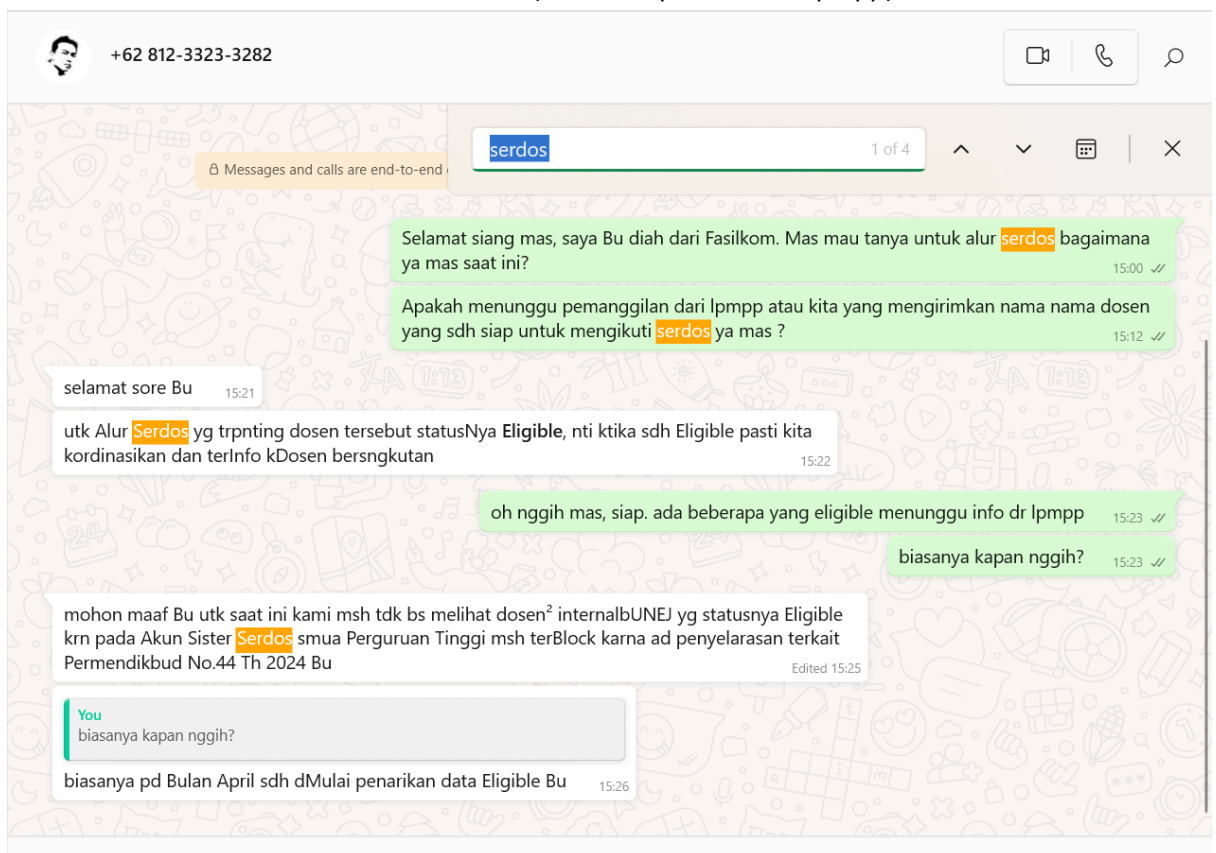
+62 812-3323-3282

serdos

1 of 4

Messages and calls are end-to-end

Selamat siang mas, saya Bu diah dari Fasilkom. Mas mau tanya untuk alur serdos bagaimana ya mas saat ini?
15:00

Apakah menunggu pemanggilan dari lpmpp atau kita yang mengirimkan nama nama dosen yang sdh siap untuk mengikuti serdos ya mas ?
15:12

selamat sore Bu
15:21

utk Alur Serdos yg trpnting dosen tersebut statusNya **Eligible**, nti ktika sdh Eligible pasti kita kordinasikan dan terInfo kDosen bersngkutan
15:22

oh nggih mas, siap. ada beberapa yang eligible menunggu info dr lpmpp
15:23

biasanya kapan nggih?
15:23

mohon maaf Bu utk saat ini kami msh tdk bs melihat dosen² internalbUNEJ yg statusnya Eligible krn pada Akun Sister Serdos smua Perguruan Tinggi msh terBlock karna ad penyelarasan terkait Permendikbud No.44 Th 2024 Bu
Edited 15:25

You
biasanya kapan nggih?
biasanya pd Bulan April sdh dMulai penarikan data Eligible Bu
15:26